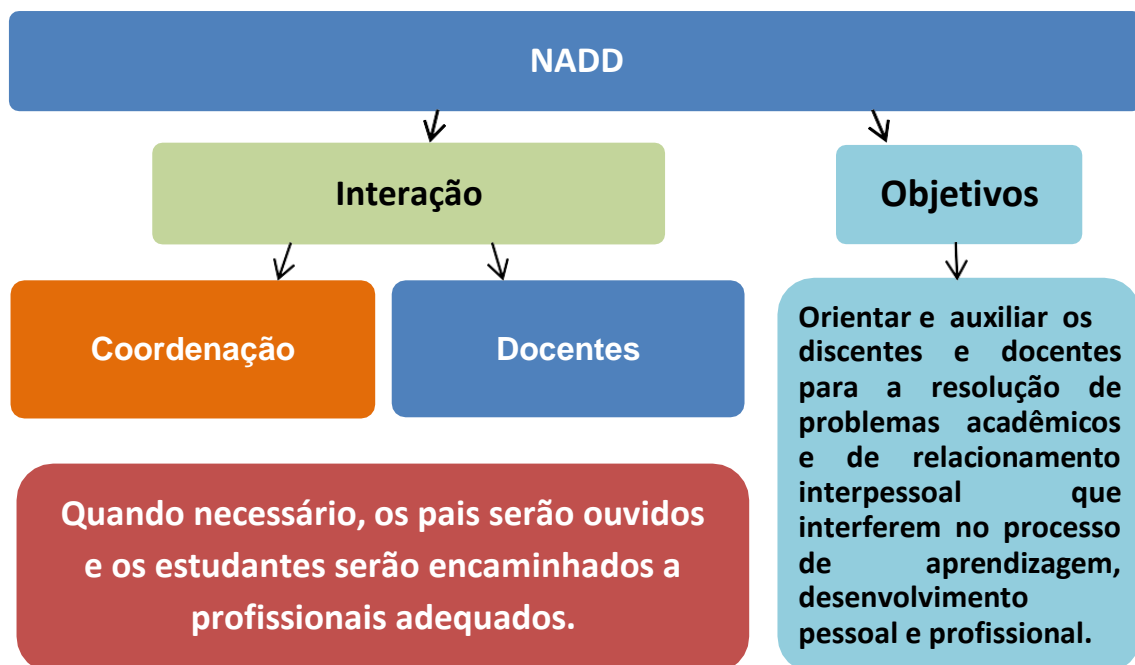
NADD

Interação

Objetivos

Coordenação

Docentes

Orientar e auxiliar os discentes e docentes para a resolução de problemas acadêmicos e de relacionamento interpessoal que interferem no processo de aprendizagem, desenvolvimento pessoal e profissional.

Quando necessário, os pais serão ouvidos e os estudantes serão encaminhados a profissionais adequados.